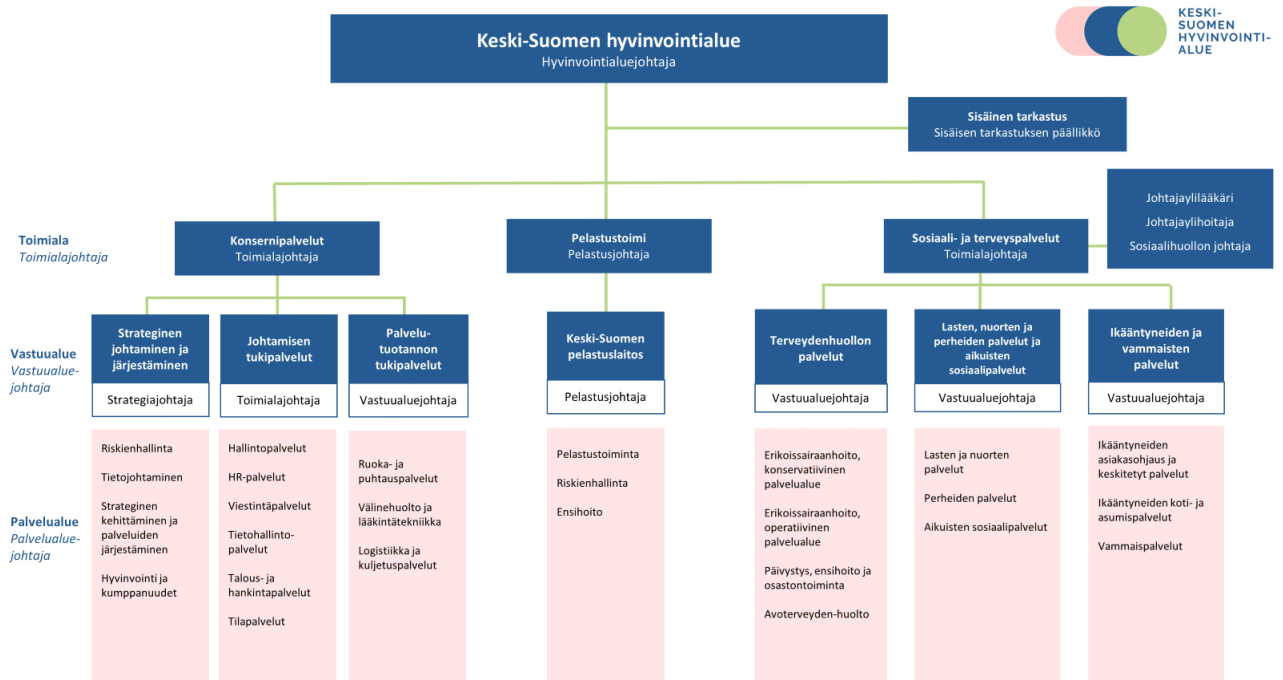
KESKI-SUOMEN HYVINVOINTI-ALUE

Keski-Suomen hyvinvointialue
Hyvinvointialuejohtaja

Sisäinen tarkastus
Sisäisen tarkastuksen päällikkö

Johtajaylilääkäri
Johtajaylihoitaja
Sosiaalihuollon johtaja

Toimiala
Toimialajohtaja

Konsernipalvelut
Toimialajohtaja

Pelastustoimi
Pelastusjohtaja

Sosiaali- ja terveyspalvelut
Toimialajohtaja

Vastuualue
Vastuualuejohtaja

Strateginen johtaminen ja järjestäminen
Strategiajohtaja

Johtamisen tukipalvelut
Toimialajohtaja

Palvelutuotannon tukipalvelut
Vastuualuejohtaja

Keski-Suomen pelastuslaitos
Pelastusjohtaja

Terveydenhuollon palvelut
Vastuualuejohtaja

Lasten, nuorten ja perheiden palvelut ja aikuisten sosiaalipalvelut
Vastuualuejohtaja

Ikääntyneiden ja vammaisten palvelut
Vastuualuejohtaja

Palvelualue
Palvelualuejohtaja

Riskienhallinta
Tietojohtaminen
Strateginen kehittäminen ja palveluiden järjestäminen
Hyvinvointi ja kumppanuudet

Hallintopalvelut
HR-palvelut
Viestintäpalvelut
Tietohallintopalvelut
Talous- ja hankintapalvelut
Tilapalvelut

Ruoka- ja puhtauspalvelut
Välinehuolto ja lääkintätekniikka
Logistiikka ja kuljetuspalvelut

Pelastustoiminta
Riskienhallinta
Ensihoito

Erikoissairaanhoito, konservatiivinen palvelualue
Erikoissairaanhoito, operatiivinen palvelualue
Päivystys, ensihoito ja osastontoiminta
Avoterveyden-huolto

Lasten ja nuorten palvelut
Perheiden palvelut
Aikuisten sosiaalipalvelut

Ikääntyneiden asiakasohjaus ja keskitetyt palvelut
Ikääntyneiden koti- ja asumispalvelut
Vammaispalvelut